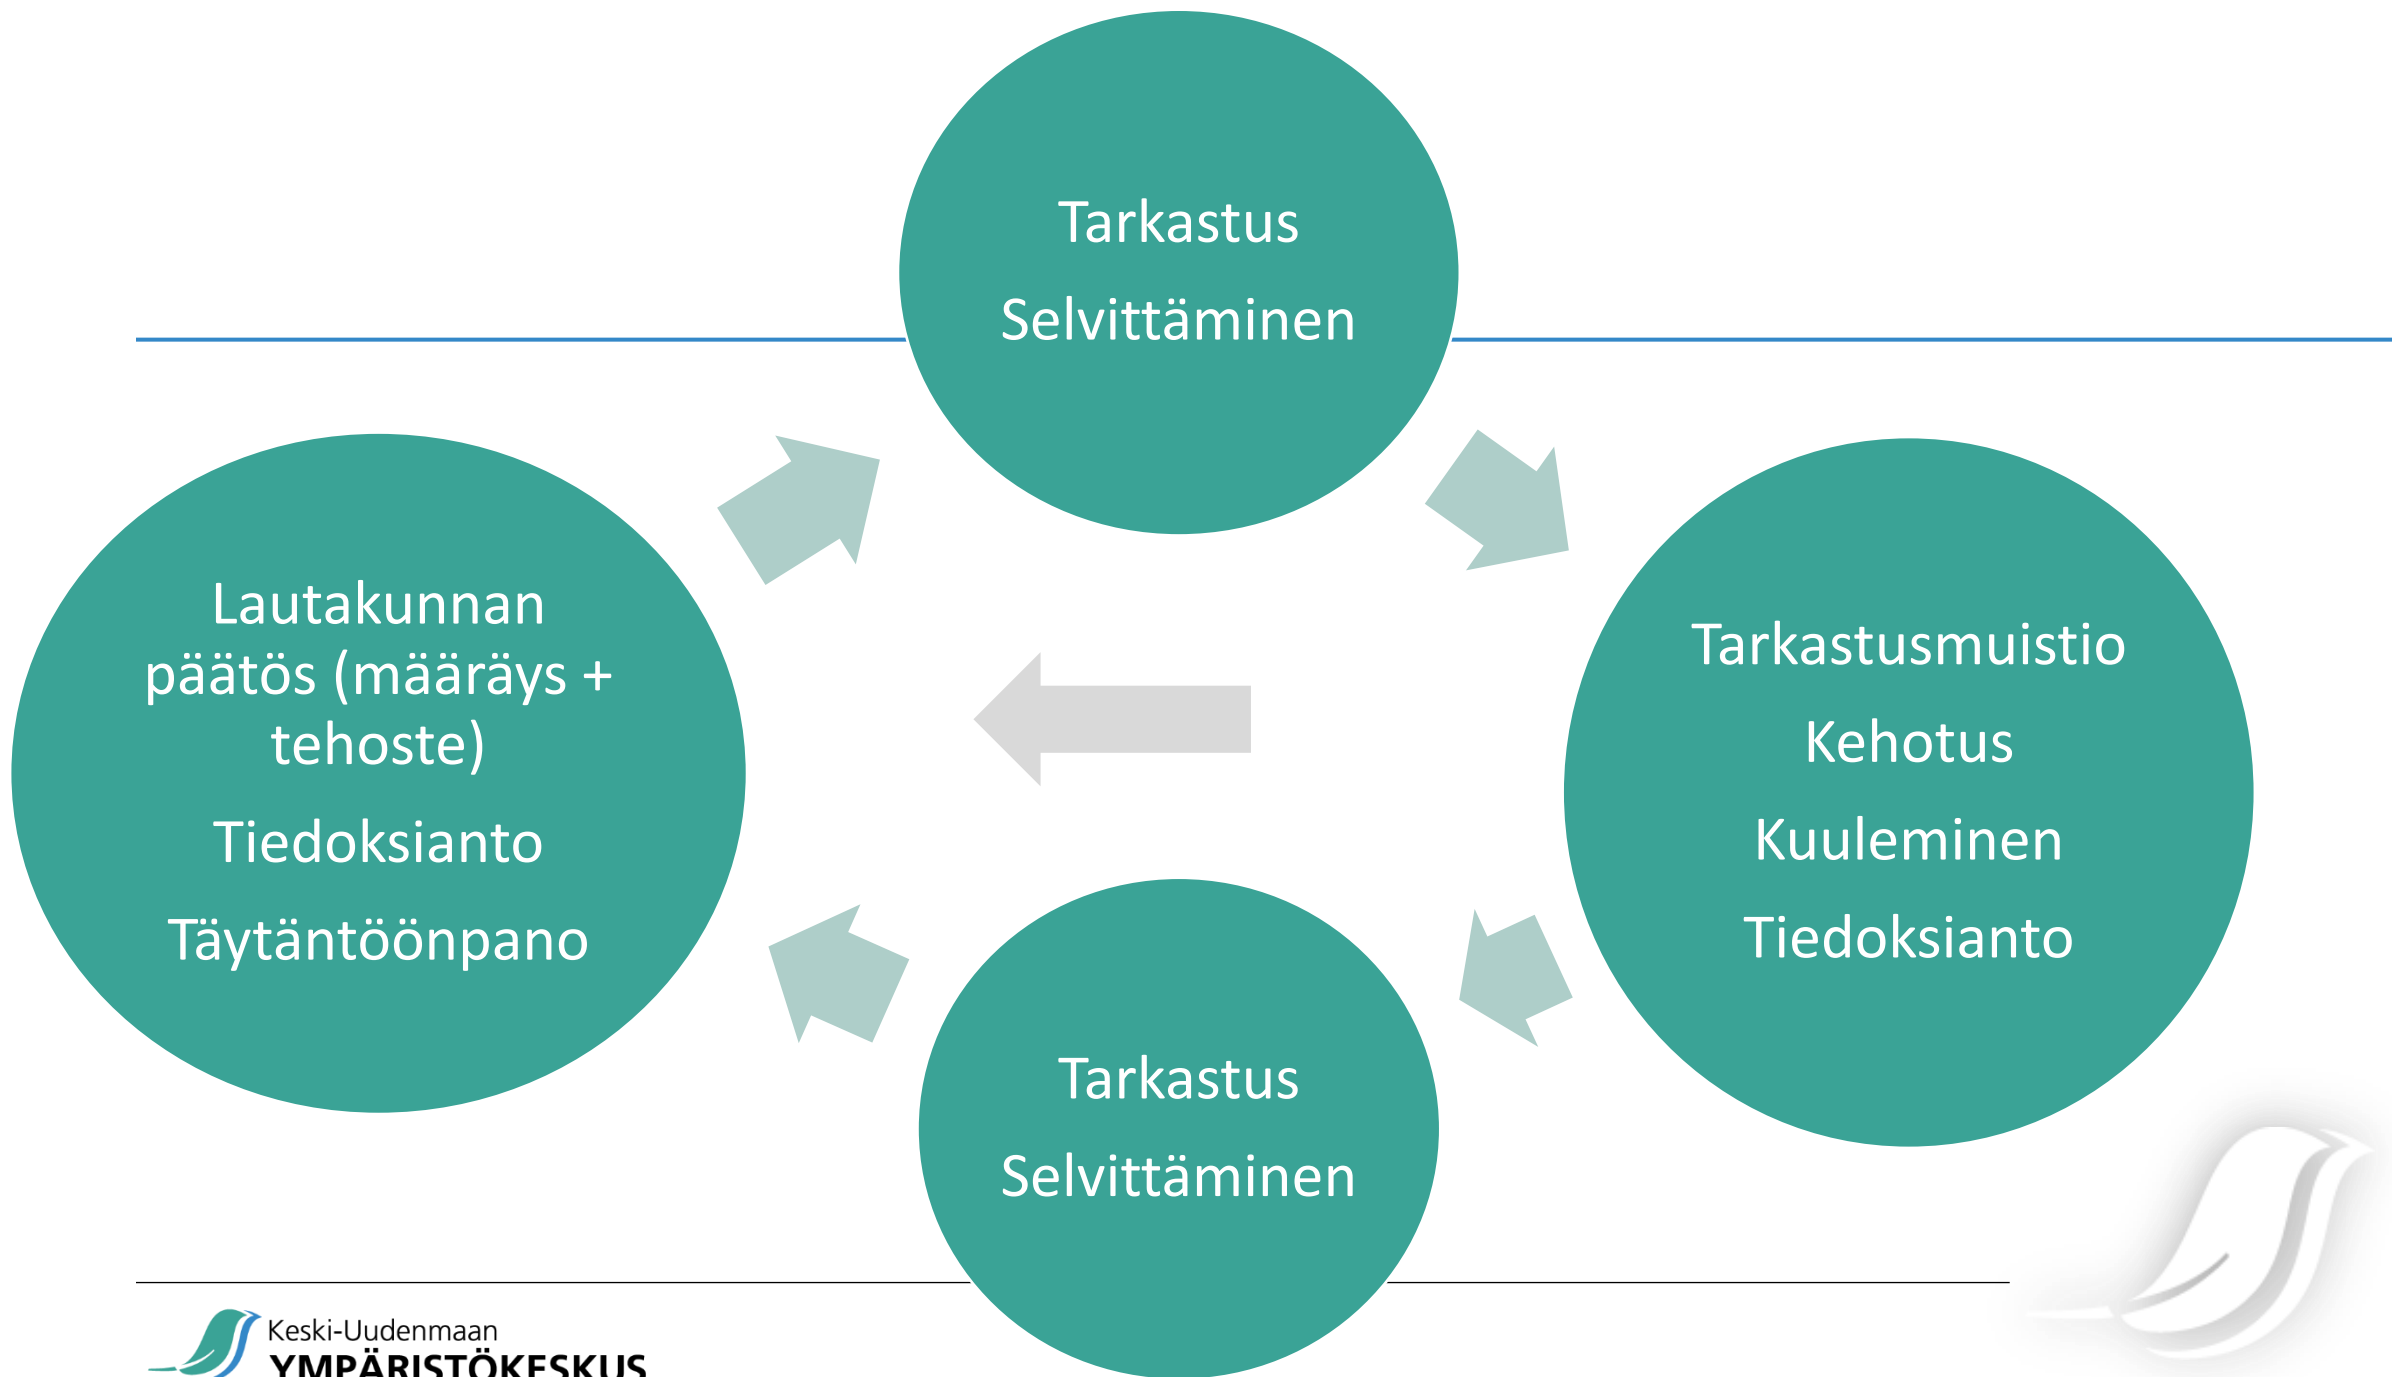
Tarkastus

Selvittäminen

Tarkastusmuistio

Kehotus

Kuuleminen

Tiedoksianto

Tarkastus

Selvittäminen

Lautakunnan päätös (määräys + tehoste)

Tiedoksianto

Täytäntöönpano

Keski-Uudenmaan
YMPÄRISTÖKESKUS